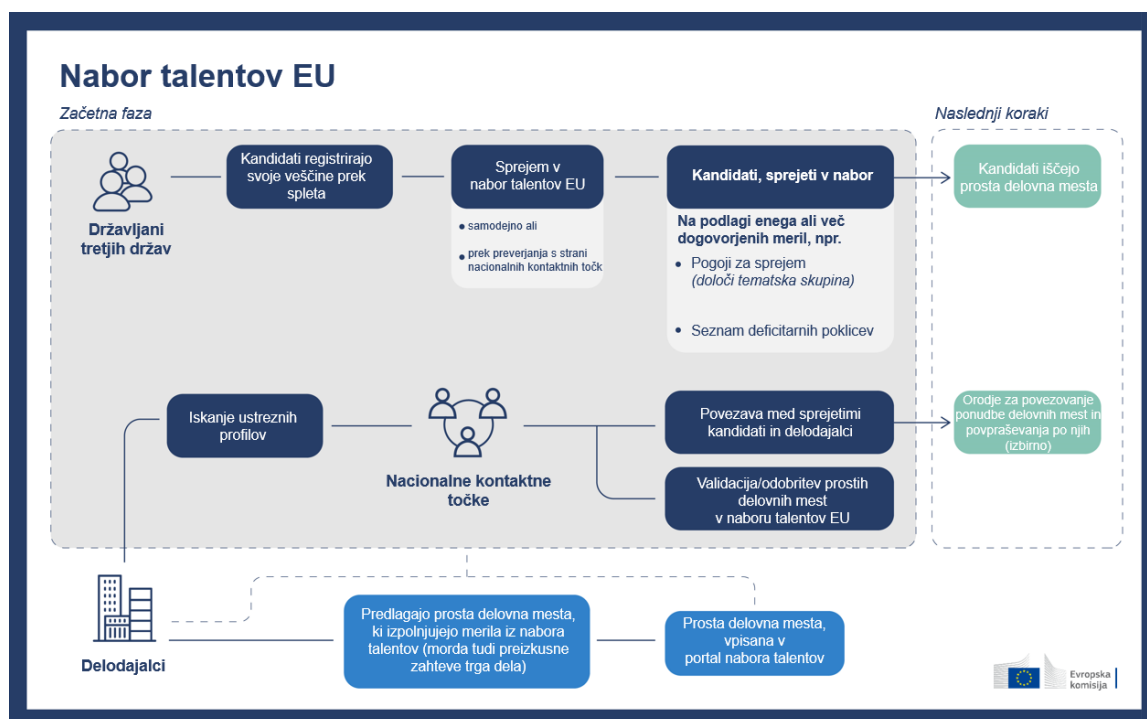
Nabor talentov EU

Začetna faza

Naslednji koraki

Državljani tretjih držav

Kandidati registrirajo svoje veščine prek spleta

Sprejem v nabor talentov EU

samodejno ali

prek preverjanja s strani nacionalnih kontaktnih točk

Kandidati, sprejeti v nabor

Na podlagi enega ali več dogovorjenih meril, npr.

Pogoji za sprejem (določi tematska skupina)

Seznam deficitarnih poklicev

Kandidati iščejo prosta delovna mesta

Iskanje ustreznih profilov

Nacionalne kontaktne točke

Povezava med sprejetimi kandidati in delodajalci

Validacija/odobritev prostih delovnih mest v naboru talentov EU

Orodje za povezovanje ponudbe delovnih mest in povpraševanja po njih (izbirno)

Delodajalci

Predlagajo prosta delovna mesta, ki izpolnjujejo merila iz nabora talentov (morda tudi preizkusne zahteve trga dela)

Prosta delovna mesta, vpisana v portal nabora talentov

Evropska komisija